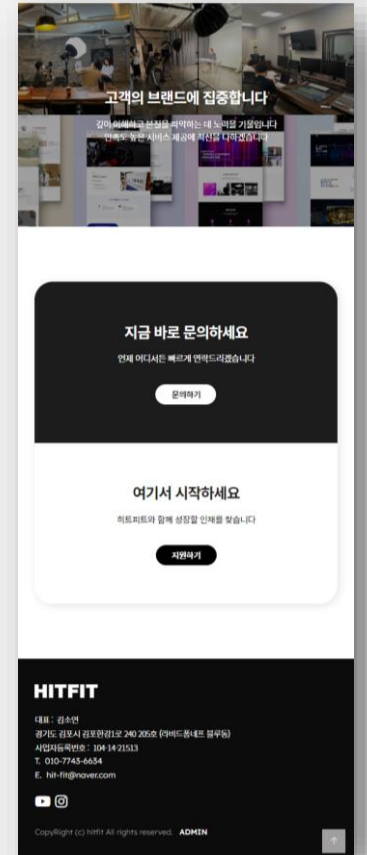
고객의 브랜드에 집중합니다

고객의 브랜드 본질을 파악하는 데 노력을 기울입니다
만족도 높은 서비스 제공에 최선을 다하겠습니다

지금 바로 문의하세요

언제 어디서든 빠르게 연락드리겠습니다

문의하기

여기서 시작하세요

히트피트와 함께 성장할 인재를 찾습니다

지원하기

HITFIT

대표 : 김소연
경기도 김포시 김포한강1로 240 205호 (라비드퐁네트 뮤우동)
사업자등록번호 : 104-14-21513
T. 010-7743-6634
E. hit-fit@naver.com

CopyRight (c) hitfit All rights reserved. ADMIN